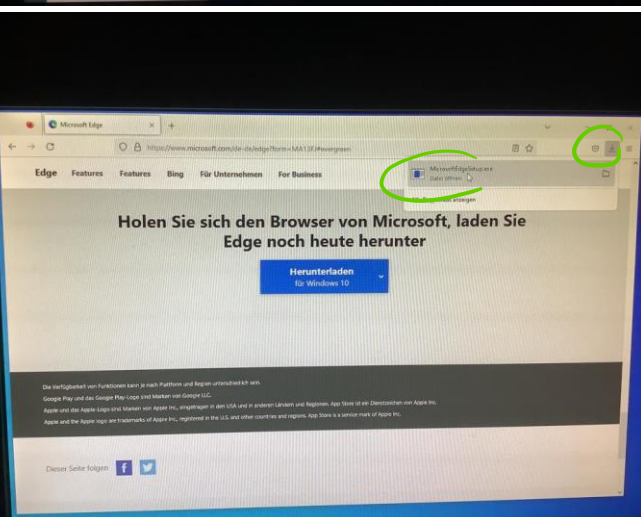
Microsoft Edge

https://www.microsoft.com/de-de/edge?form=MA13FJ#evergreen

MicrosoftEdgeSetup.exe
Datei öffnen

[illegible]anzeigen

Edge Features Features Bing Für Unternehmen For Business

Holen Sie sich den Browser von Microsoft, laden Sie Edge noch heute herunter

Herunterladen
für Windows 10

Die Verfügbarkeit von Funktionen kann je nach Plattform und Region unterschiedlich sein.

Google Play und das Google Play-Logo sind Marken von Google LLC.

Apple und das Apple-Logo sind Marken von Apple Inc., eingetragen in den USA und in anderen Ländern und Regionen. App Store ist ein Dienstzeichen von Apple Inc.

Apple and the Apple logo are trademarks of Apple Inc., registered in the U.S. and other countries and regions. App Store is a service mark of Apple Inc.

Dieser Seite folgen